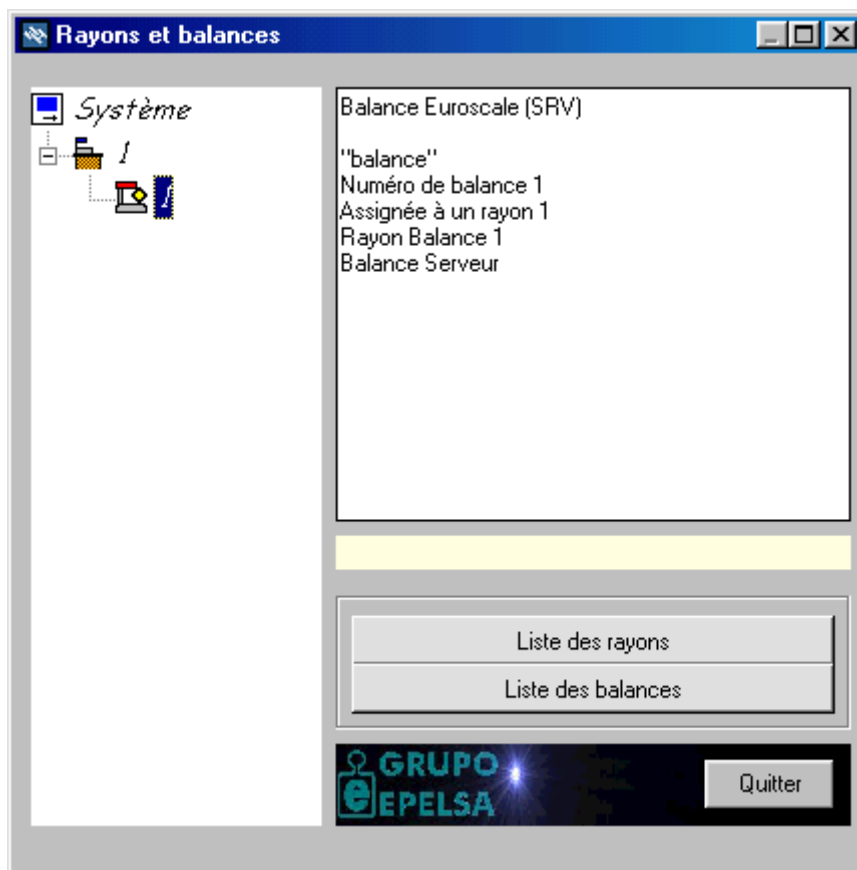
Rayons et balances

Système
1
1

Balance Euroscale (SRV)

"balance"
Numéro de balance 1
Assignée à un rayon 1
Rayon Balance 1
Balance Serveur

Liste des rayons
Liste des balances

GRUPO
EPELSA

Quitter